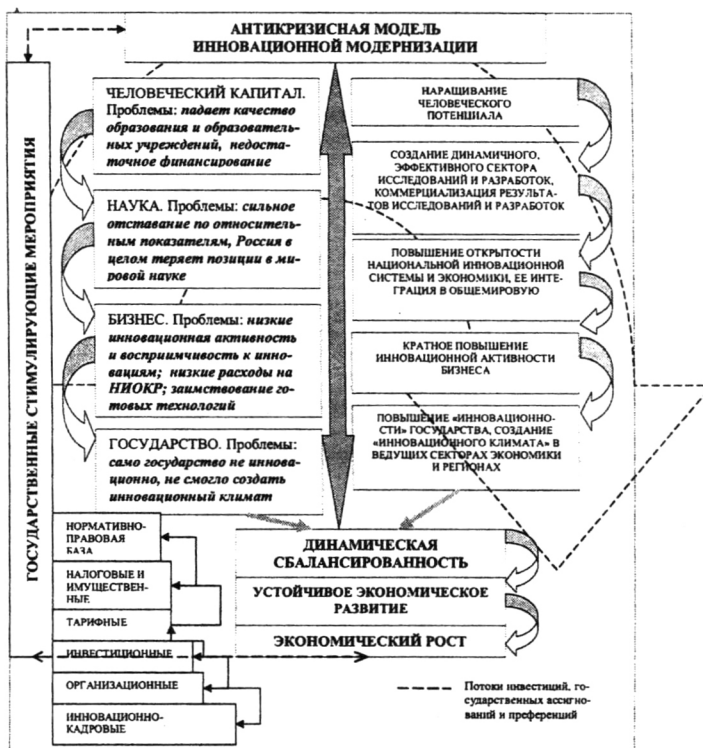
АНТИКРИЗИСНАЯ МОДЕЛЬ ИННОВАЦИОННОЙ МОДЕРНИЗАЦИИ

ГОСУДАРСТВЕННЫЕ СТИМУЛИРУЮЩИЕ МЕРОПРИЯТИЯ

ЧЕЛОВЕЧЕСКИЙ КАПИТАЛ. Проблемы: падает качество образования и образовательных учреждений, недостаточное финансирование

НАУКА. Проблемы: сильное отставание по относительным показателям, Россия в целом теряет позиции в мировой науке

БИЗНЕС. Проблемы: низкие инновационная активность и восприимчивость к инновациям; низкие расходы на НИОКР; заимствование готовых технологий

ГОСУДАРСТВО. Проблемы: само государство не инновационно, не смогло создать инновационный климат

НАРАЩИВАНИЕ ЧЕЛОВЕЧЕСКОГО ПОТЕНЦИАЛА

СОЗДАНИЕ ДИНАМИЧНОГО, ЭФФЕКТИВНОГО СЕКТОРА ИССЛЕДОВАНИЙ И РАЗРАБОТОК, КОММЕРЦИАЛИЗАЦИЯ РЕЗУЛЬТАТОВ ИССЛЕДОВАНИЙ И РАЗРАБОТОК

ПОВЫШЕНИЕ ОТКРЫТОСТИ НАЦИОНАЛЬНОЙ ИННОВАЦИОННОЙ СИСТЕМЫ И ЭКОНОМИКИ, ЕЕ ИНТЕГРАЦИЯ В ОБЩЕМИРОВУЮ

КРАТНОЕ ПОВЫШЕНИЕ ИННОВАЦИОННОЙ АКТИВНОСТИ БИЗНЕСА

ПОВЫШЕНИЕ «ИННОВАЦИОННОСТИ» ГОСУДАРСТВА, СОЗДАНИЕ «ИННОВАЦИОННОГО КЛИМАТА» В ВЕДУЩИХ СЕКТОРАХ ЭКОНОМИКИ И РЕГИОНАХ

НОРМАТИВНО-ПРАВОВАЯ БАЗА

НАЛОГОВЫЕ И ИМУЩЕСТВЕННЫЕ

ТАРИФНЫЕ

ИНВЕСТИЦИОННЫЕ

ОРГАНИЗАЦИОННЫЕ

ИННОВАЦИОННО-КАДРОВЫЕ

ДИНАМИЧЕСКАЯ СБАЛАНСИРОВАННОСТЬ

УСТОЙЧИВОЕ ЭКОНОМИЧЕСКОЕ РАЗВИТИЕ

ЭКОНОМИЧЕСКИЙ РОСТ

Потоки инвестиций, государственных ассигнований и преференций